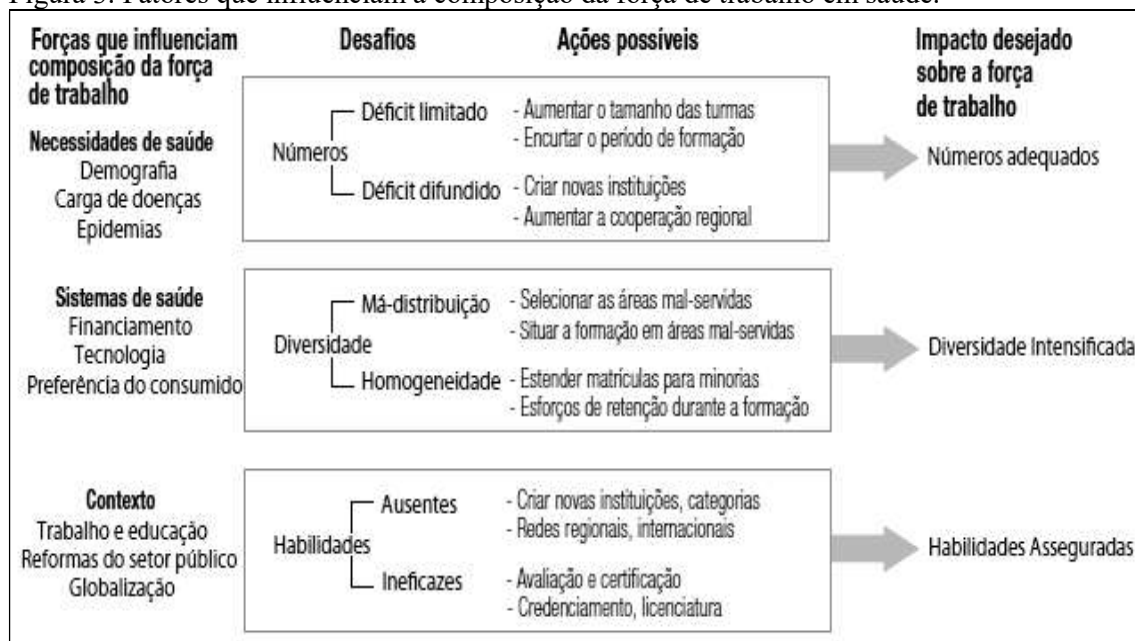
Figura 3. Fatores que influenciam a composição da força de trabalho em saúde.

Forças que influenciam composição da força de trabalho

Desafios

Ações possíveis

Impacto desejado sobre a força de trabalho

Necessidades de saúde
Demografia
Carga de doenças
Epidemias

Números
Déficit limitado
- Aumentar o tamanho das turmas
- Encurtar o período de formação
Déficit difundido
- Criar novas instituições
- Aumentar a cooperação regional

Números adequados

Sistemas de saúde
Financiamento
Tecnologia
Preferência do consumido

Diversidade
Má-distribuição
- Selecionar as áreas mal-servidas
- Situar a formação em áreas mal-servidas
Homogeneidade
- Estender matrículas para minorias
- Esforços de retenção durante a formação

Diversidade Intensificada

Contexto
Trabalho e educação
Reformas do setor público
Globalização

Habilidades
Ausentes
- Criar novas instituições, categorias
- Redes regionais, internacionais
Ineficazes
- Avaliação e certificação
- Credenciamento, licenciatura

Habilidades Asseguradas